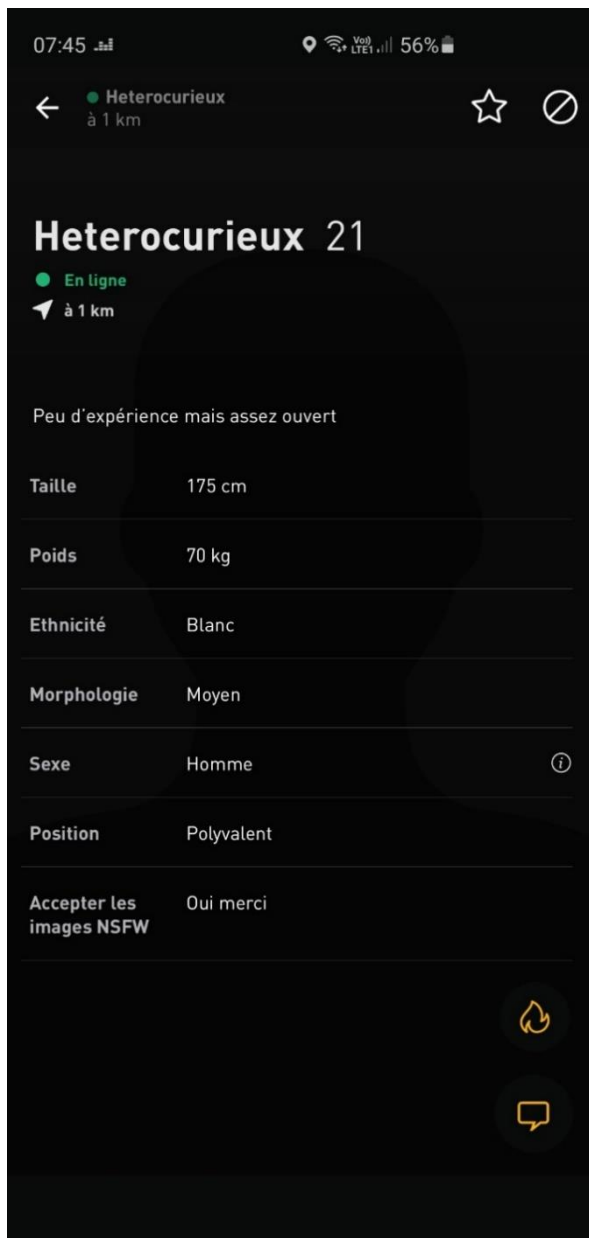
07:45 Vo) LTE1 56%

Heterocurieux
à 1 km

Heterocurieux 21
En ligne
à 1 km

Peu d'expérience mais assez ouvert

| | |
|---|---|
| Taille | 175 cm |
| Poids | 70 kg |
| Ethnicité | Blanc |
| Morphologie | Moyen |
| Sexe | Homme |
| Position | Polyvalent |
| Accepter les images NSFW | Oui merci |